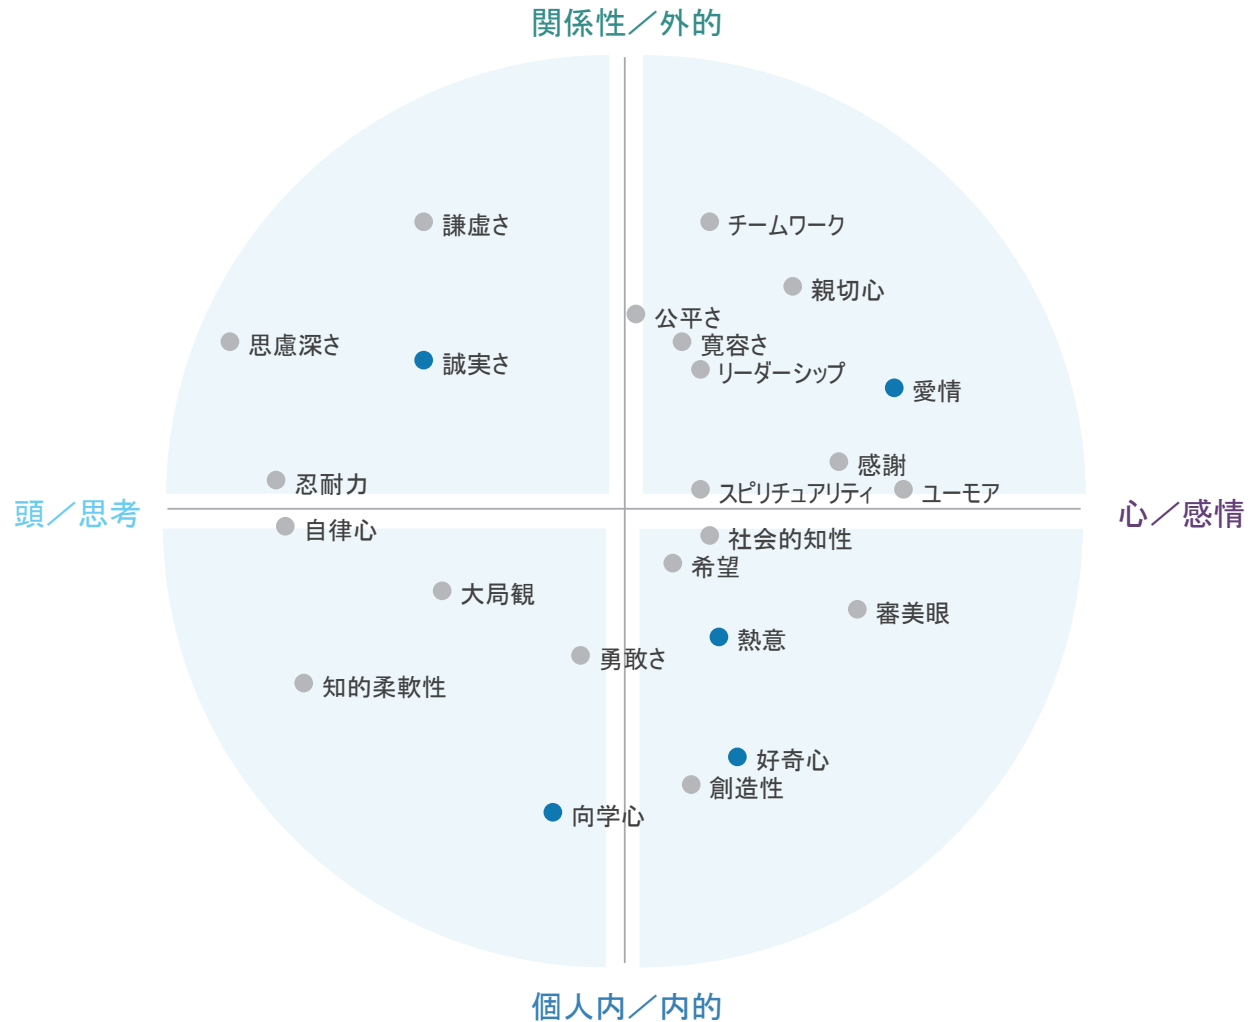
関係性／外的

謙虚さ

チームワーク

親切心

公平さ

寛容さ

思慮深さ

誠実さ

リーダーシップ

愛情

感謝

忍耐力

スピリチュアリティ

ユーモア

頭／思考

心／感情

自律心

社会的知性

希望

大局観

審美眼

熱意

勇敢さ

知的柔軟性

好奇心

創造性

向学心

個人内／内的